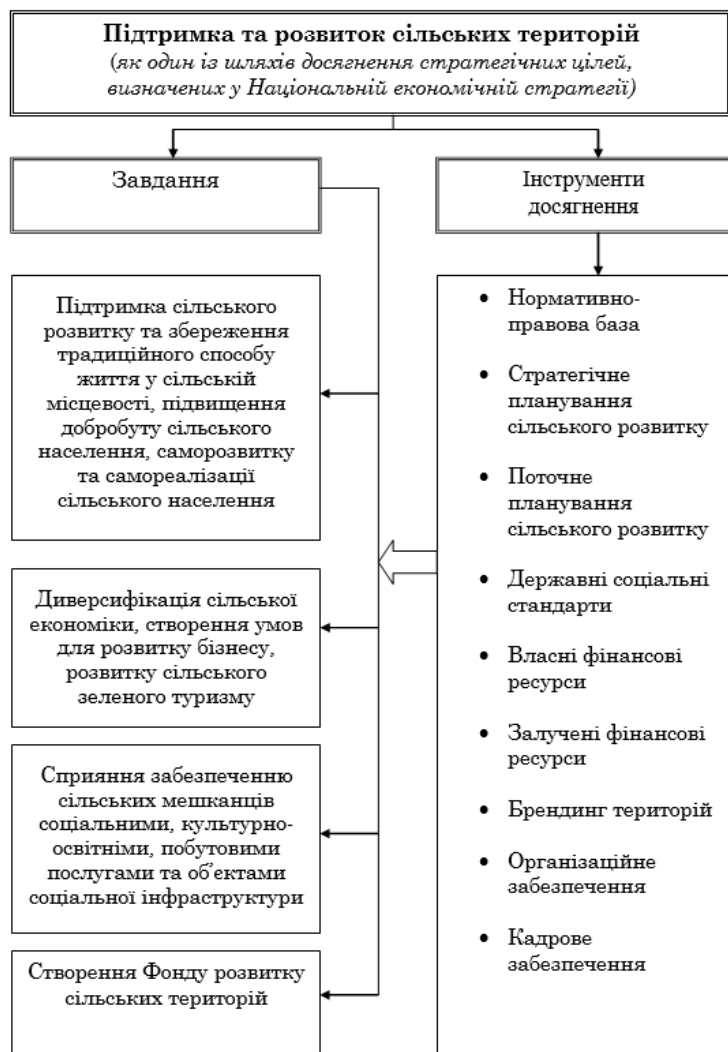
**Підтримка та розвиток сільських територій**
*(як один із шляхів досягнення стратегічних цілей, визначених у Національній економічній стратегії)*

Завдання

Інструменти досягнення

Підтримка сільського розвитку та збереження традиційного способу життя у сільській місцевості, підвищення добробуту сільського населення, саморозвитку та самореалізації сільського населення

Диверсифікація сільської економіки, створення умов для розвитку бізнесу, розвитку сільського зеленого туризму

Сприяння забезпеченню сільських мешканців соціальними, культурно-освітніми, побутовими послугами та об'єктами соціальної інфраструктури

Створення Фонду розвитку сільських територій

- Нормативно-правова база
- Стратегічне планування сільського розвитку
- Поточне планування сільського розвитку
- Державні соціальні стандарти
- Власні фінансові ресурси
- Залучені фінансові ресурси
- Брендинг територій
- Організаційне забезпечення
- Кадрове забезпечення